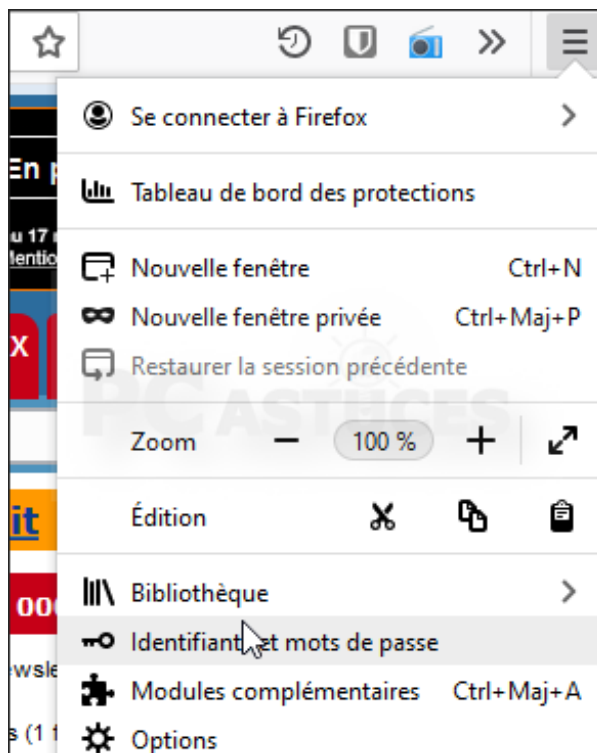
Se connecter à Firefox

Tableau de bord des protections

Nouvelle fenêtre Ctrl+N
Nouvelle fenêtre privée Ctrl+Maj+P
Restaurer la session précédente

PC ASTUCES

Zoom — 100 % +

Édition

Bibliothèque
Identifiants et mots de passe
Modules complémentaires Ctrl+Maj+A
Options

En p
u 17
Mentio
X
it
00
wsle
s (1 1